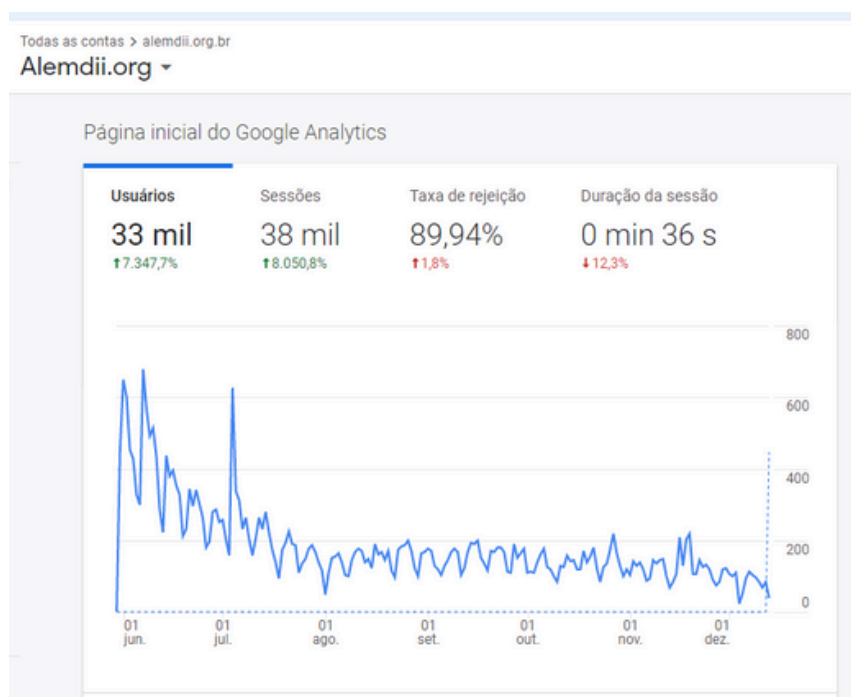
Todas as contas > alemdii.org.br
Alemdii.org

Página inicial do Google Analytics

Usuários
33 mil
↑7.347,7%

Sessões
38 mil
↑8.050,8%

Taxa de rejeição
89,94%
↑1,8%

Duração da sessão
0 min 36 s
↓12,3%

800
600
400
200
0

01 jun.
01 jul.
01 ago.
01 set.
01 out.
01 nov.
01 dez.